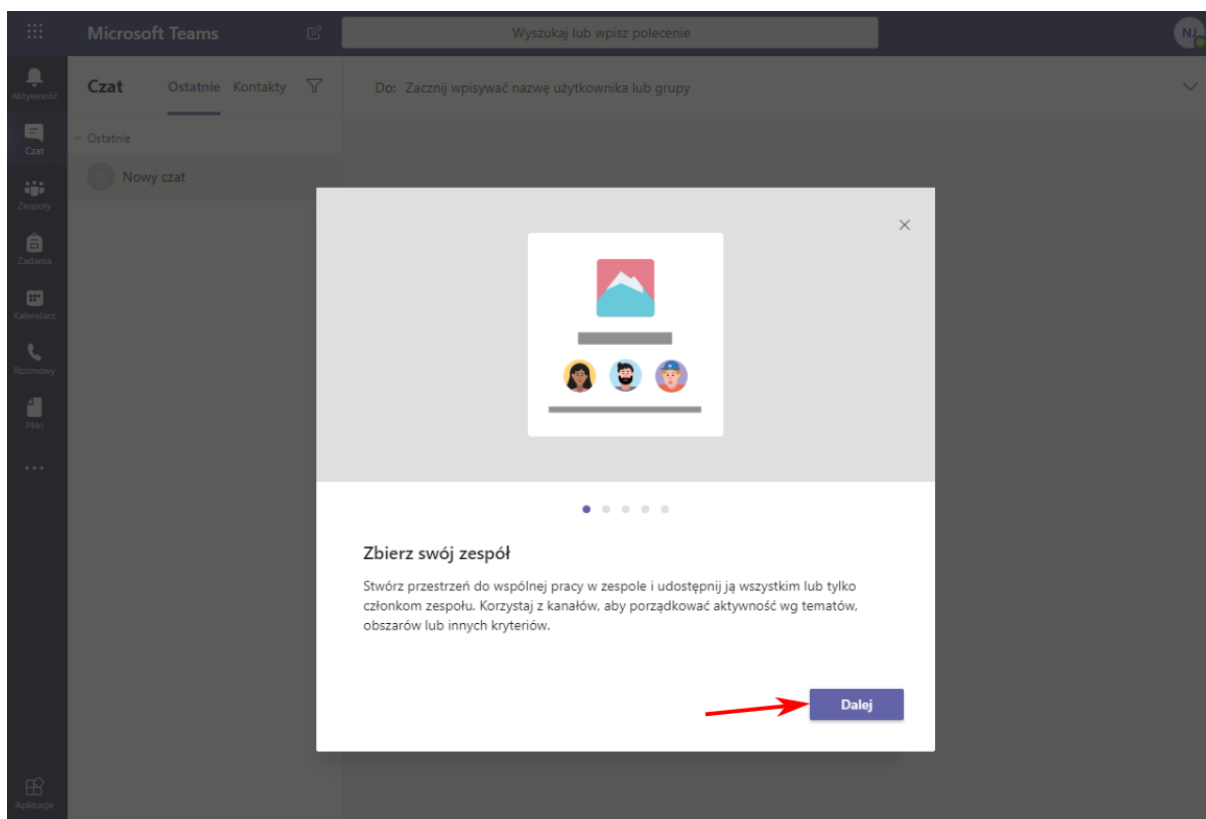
Microsoft Teams

Wyszukaj lub wpisz polecenie

NJ

Aktywność

Czat

Zespoły

Zadania

Kalendarz

Rozmowy

Pliki

...

Aplikacje

Czat Ostatnie Kontakty

Ostatnie

Nowy czat

Do: Zacznij wpisywać nazwę użytkownika lub grupy

×

Zbierz swój zespół

Stwórz przestrzeń do wspólnej pracy w zespole i udostępnij ją wszystkim lub tylko członkom zespołu. Korzystaj z kanałów, aby porządkować aktywność wg tematów, obszarów lub innych kryteriów.

Dalej